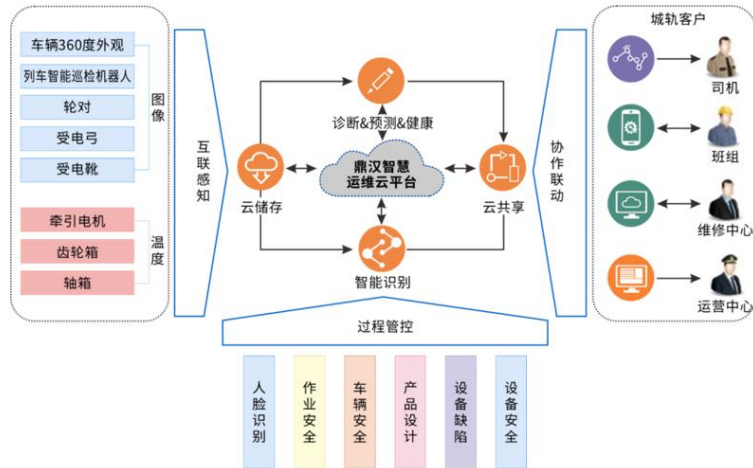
车辆360度外观
列车智能巡检机器人
轮对
受电弓
受电靴
图像

牵引电机
齿轮箱
轴箱
温度

互联感知

诊断&预测&健康
云储存
鼎汉智慧运维云平台
云共享
智能识别

协作联动

城轨客户
司机
班组
维修中心
运营中心

过程管控

人脸识别
作业安全
车辆安全
产品设计
设备缺陷
设备安全